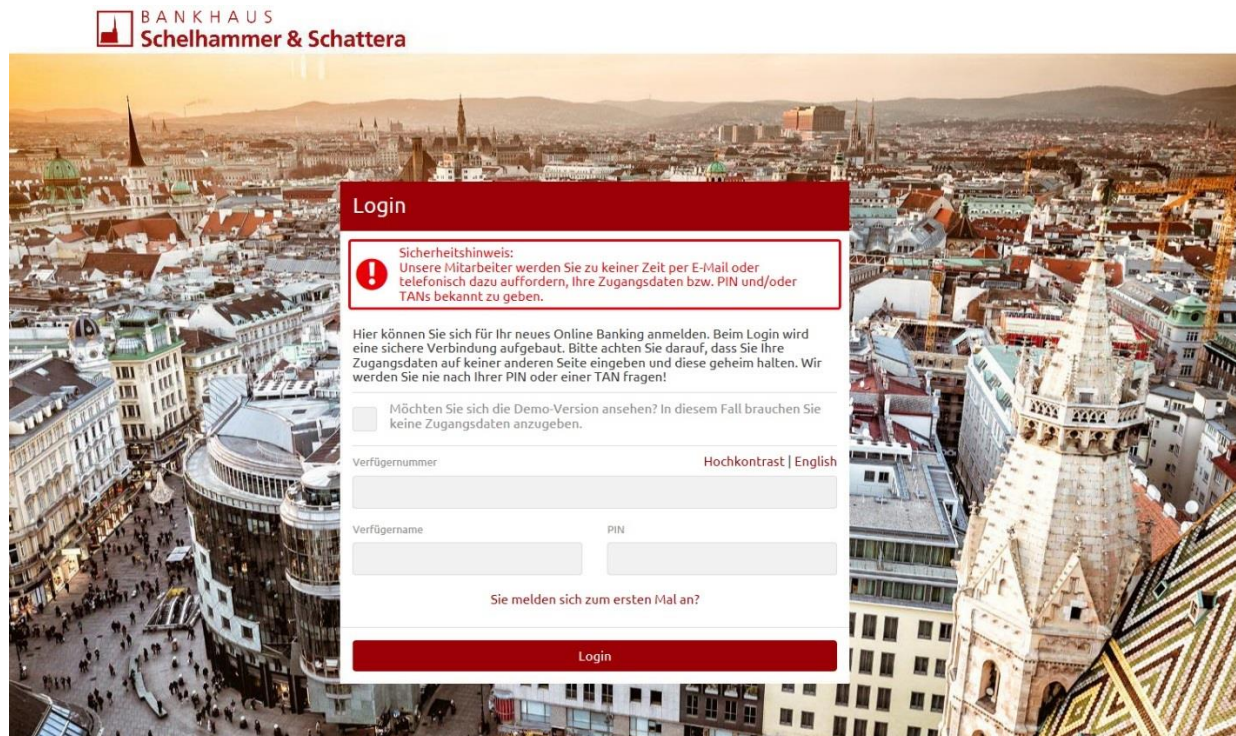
BANKHAUS
Schelhammer & Schattera

Login

Sicherheitshinweis:
Unsere Mitarbeiter werden Sie zu keiner Zeit per E-Mail oder telefonisch dazu auffordern, Ihre Zugangsdaten bzw. PIN und/oder TANs bekannt zu geben.

Hier können Sie sich für Ihr neues Online Banking anmelden. Beim Login wird eine sichere Verbindung aufgebaut. Bitte achten Sie darauf, dass Sie Ihre Zugangsdaten auf keiner anderen Seite eingeben und diese geheim halten. Wir werden Sie nie nach Ihrer PIN oder einer TAN fragen!

Möchten Sie sich die Demo-Version ansehen? In diesem Fall brauchen Sie keine Zugangsdaten anzugeben.

Verfügernummer

Hochkontrast | English

Verfügername

PIN

Sie melden sich zum ersten Mal an?

Login